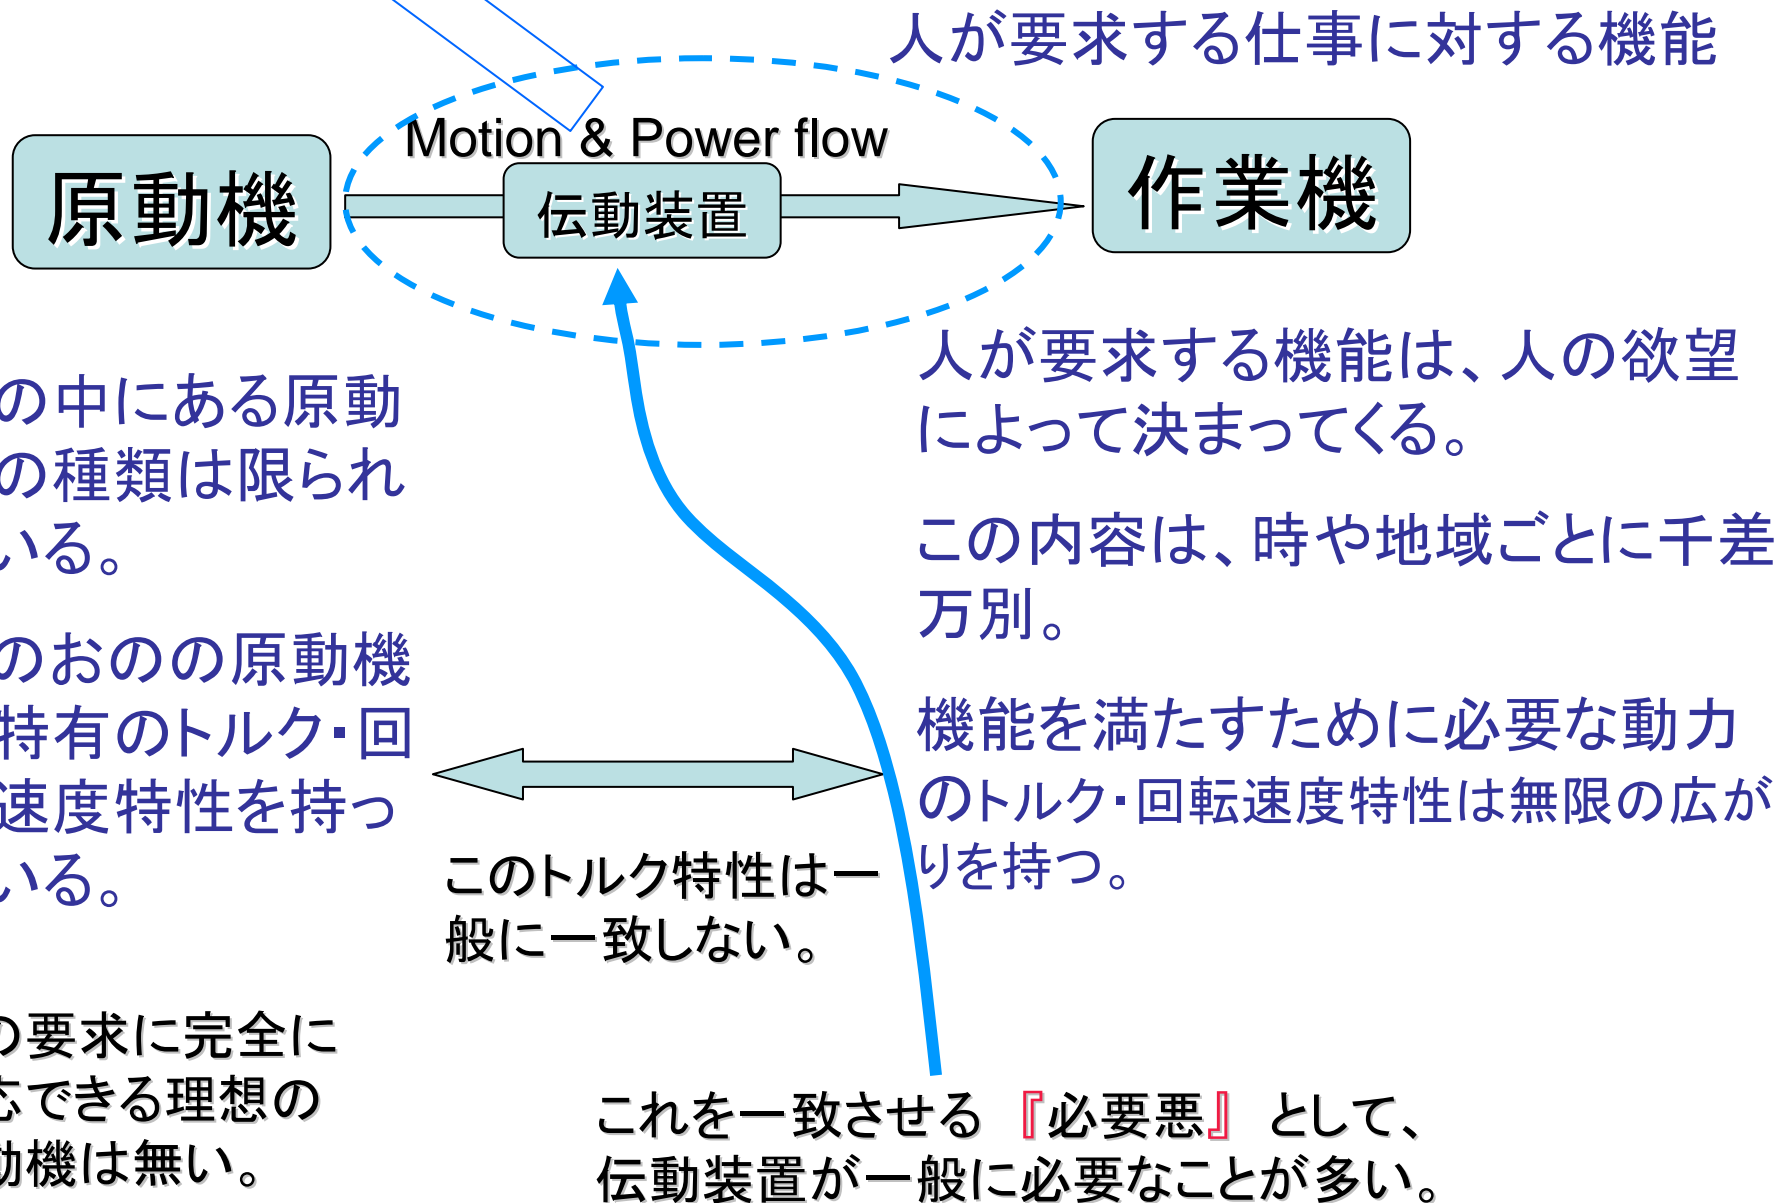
人が要求する仕事に対する機能

Motion & Power flow

原動機

伝動装置

作業機

人が要求する機能は、人の欲望によって決まってくる。

この内容は、時や地域ごとに千差万別。

機能を満たすために必要な動力のトルク･回転速度特性は無限の広がりを持つ。

の中にある原動の種類は限られいる。

のおのの原動機持有のトルク･回速度特性を持っいる。

このトルク特性は一般に一致しない。

の要求に完全に応できる理想の動機は無い。

これを一致させる『必要悪』として、伝動装置が一般に必要なことが多い。